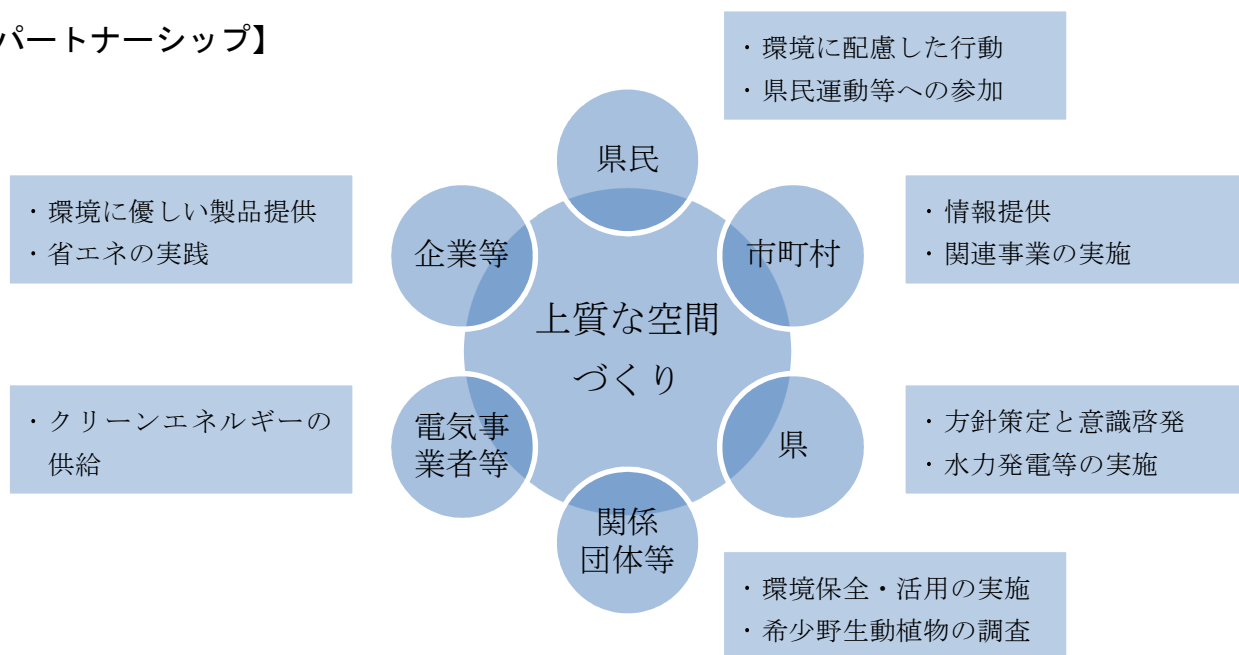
パートナーシップ】

・環境に配慮した行動
・県民運動等への参加

県民

・環境に優しい製品提供
・省エネの実践

企業等

市町村

・情報提供
・関連事業の実施

上質な空間づくり

・クリーンエネルギーの供給

電気事業者等

県

・方針策定と意識啓発
・水力発電等の実施

関係団体等

・環境保全・活用の実施
・希少野生動植物の調査